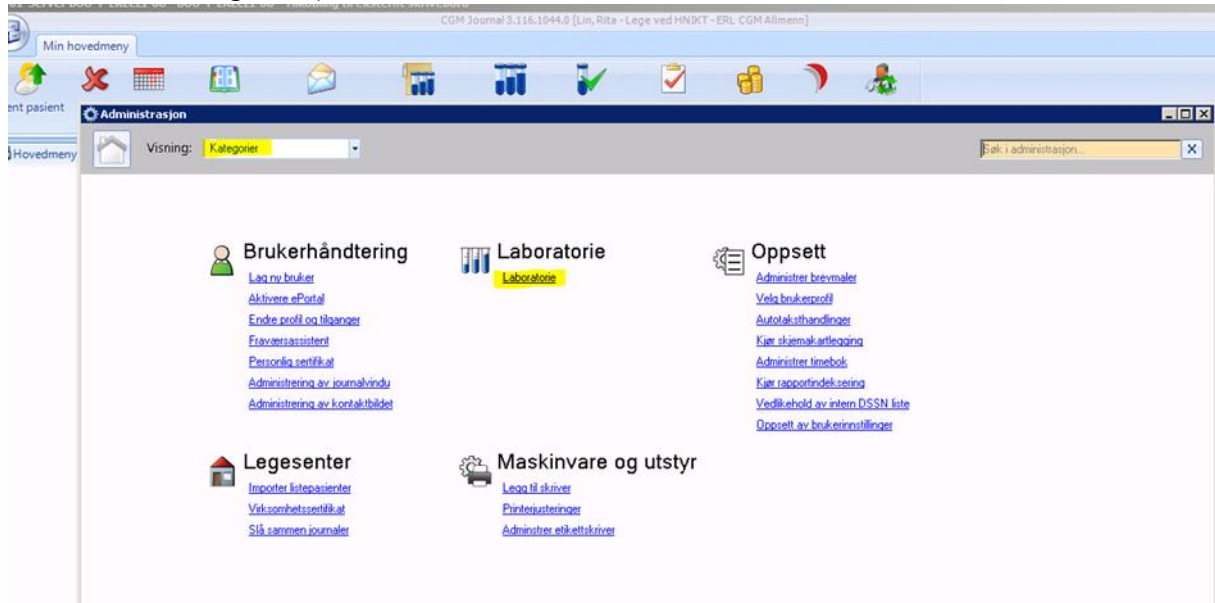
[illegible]

CGM Journal 3.116.1044.0 [Lin, Rita - Lege ved HNIKT - ERL CGM Allmenn]

Min hovedmeny

ent pasient

Administrasjon

Hovedmeny

Visning: Kategorier

Søk i administrasjon...

Brukerhåndtering
Lag ny bruker
Aktivere ePortal
Endre profil og tilganger
Fraværsassistent
Personlig sertifikat
Administrering av journalvindu
Administrering av kontaktbildet

Laboratorie
Laboratorie

Oppsett
Administrer brevmaler
Velg brukerprofil
Autotaksthandlinger
Kjør skjemakartlegging
Administrer timebok
Kjør rapportindeksering
Vedlikehold av intern DSSN liste
Oppsett av brukerinnstillinger

Legesenter
Importer listepasienter
Virksomhetssertifikat
Slå sammen journaler

Maskinvare og utstyr
Legg til skriver
Printerjusteringer
Adminstrer etikettskriver